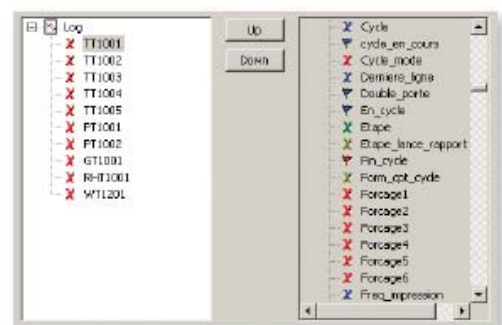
Log
TT1001
TT1002
TT1003
TT1004
TT1005
PT1001
PT1002
GT1001
RHT1001
WT1201

Up
Down

Cycle
cycle_en_cours
Cycle_mode
Derniere_ligne
Double_porte
En_cycle
Etape
Etape_lance_rapport
Fin_cycle
Form_cpt_cycle
Forcage1
Forcage2
Forcage3
Forcage4
Forcage5
Forcage6
Freq_impression